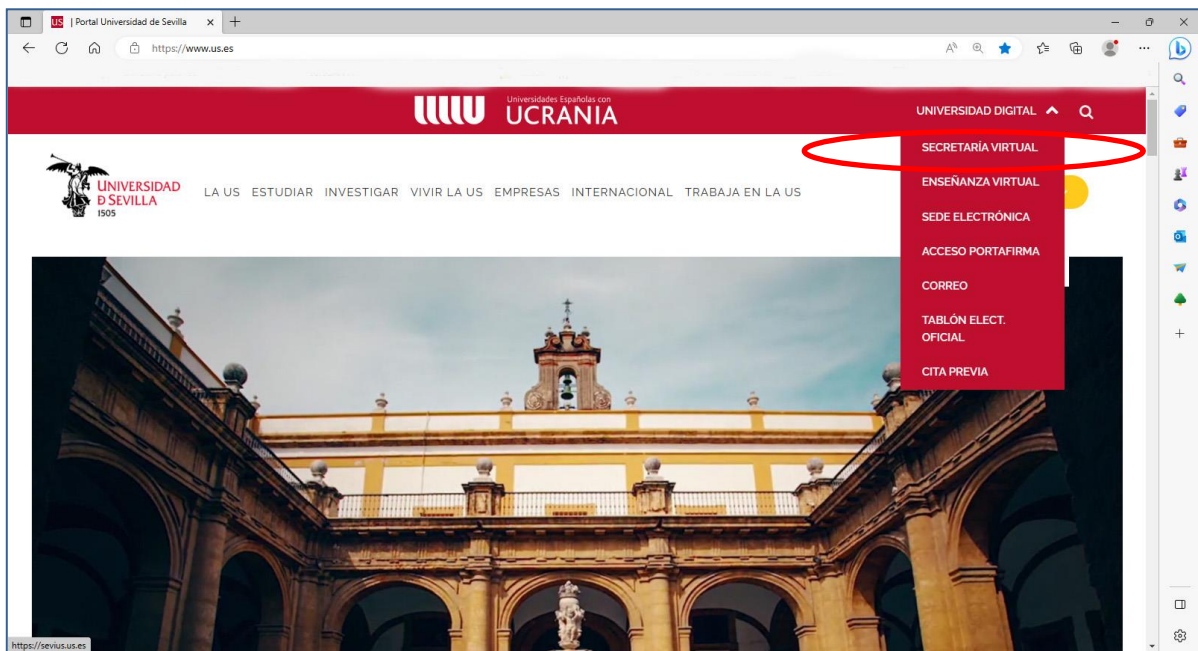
US | Portal Universidad de Sevilla ×

https://www.us.es

Universidades Españolas con
UCRANIA

UNIVERSIDAD DIGITAL

UNIVERSIDAD D SEVILLA 1505

LA US ESTUDIAR INVESTIGAR VIVIR LA US EMPRESAS INTERNACIONAL TRABAJA EN LA US

SECRETARÍA VIRTUAL
ENSEÑANZA VIRTUAL
SEDE ELECTRÓNICA
ACCESO PORTAFIRMA
CORREO
TABLÓN ELECT. OFICIAL
CITA PREVIA

https://sevius.us.es